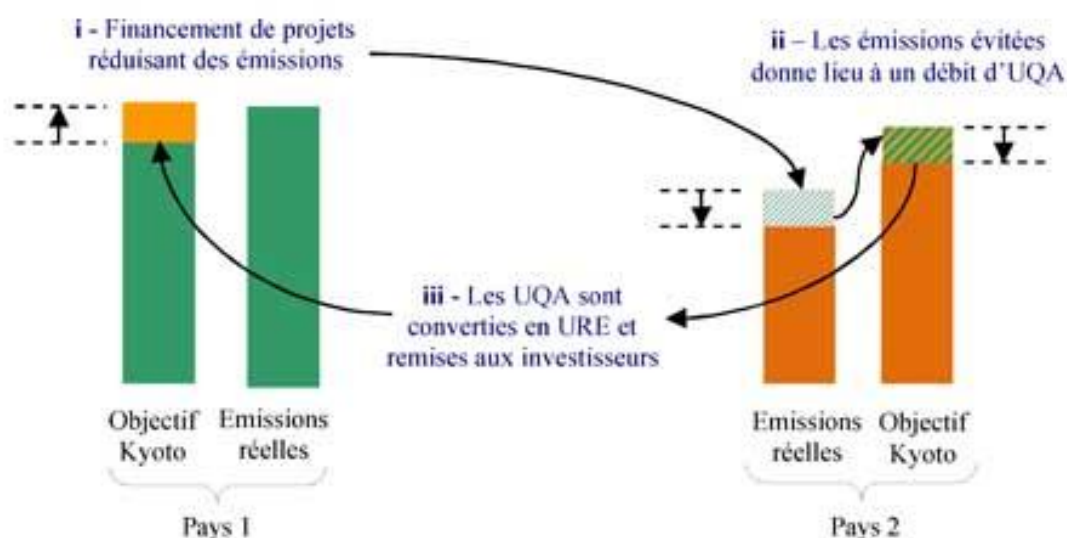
i - Financement de projets réduisant des émissions

ii – Les émissions évitées donne lieu à un débit d'UQA

iii - Les UQA sont converties en URE et remises aux investisseurs

Objectif Kyoto

Emissions réelles

Pays 1

Emissions réelles

Objectif Kyoto

Pays 2